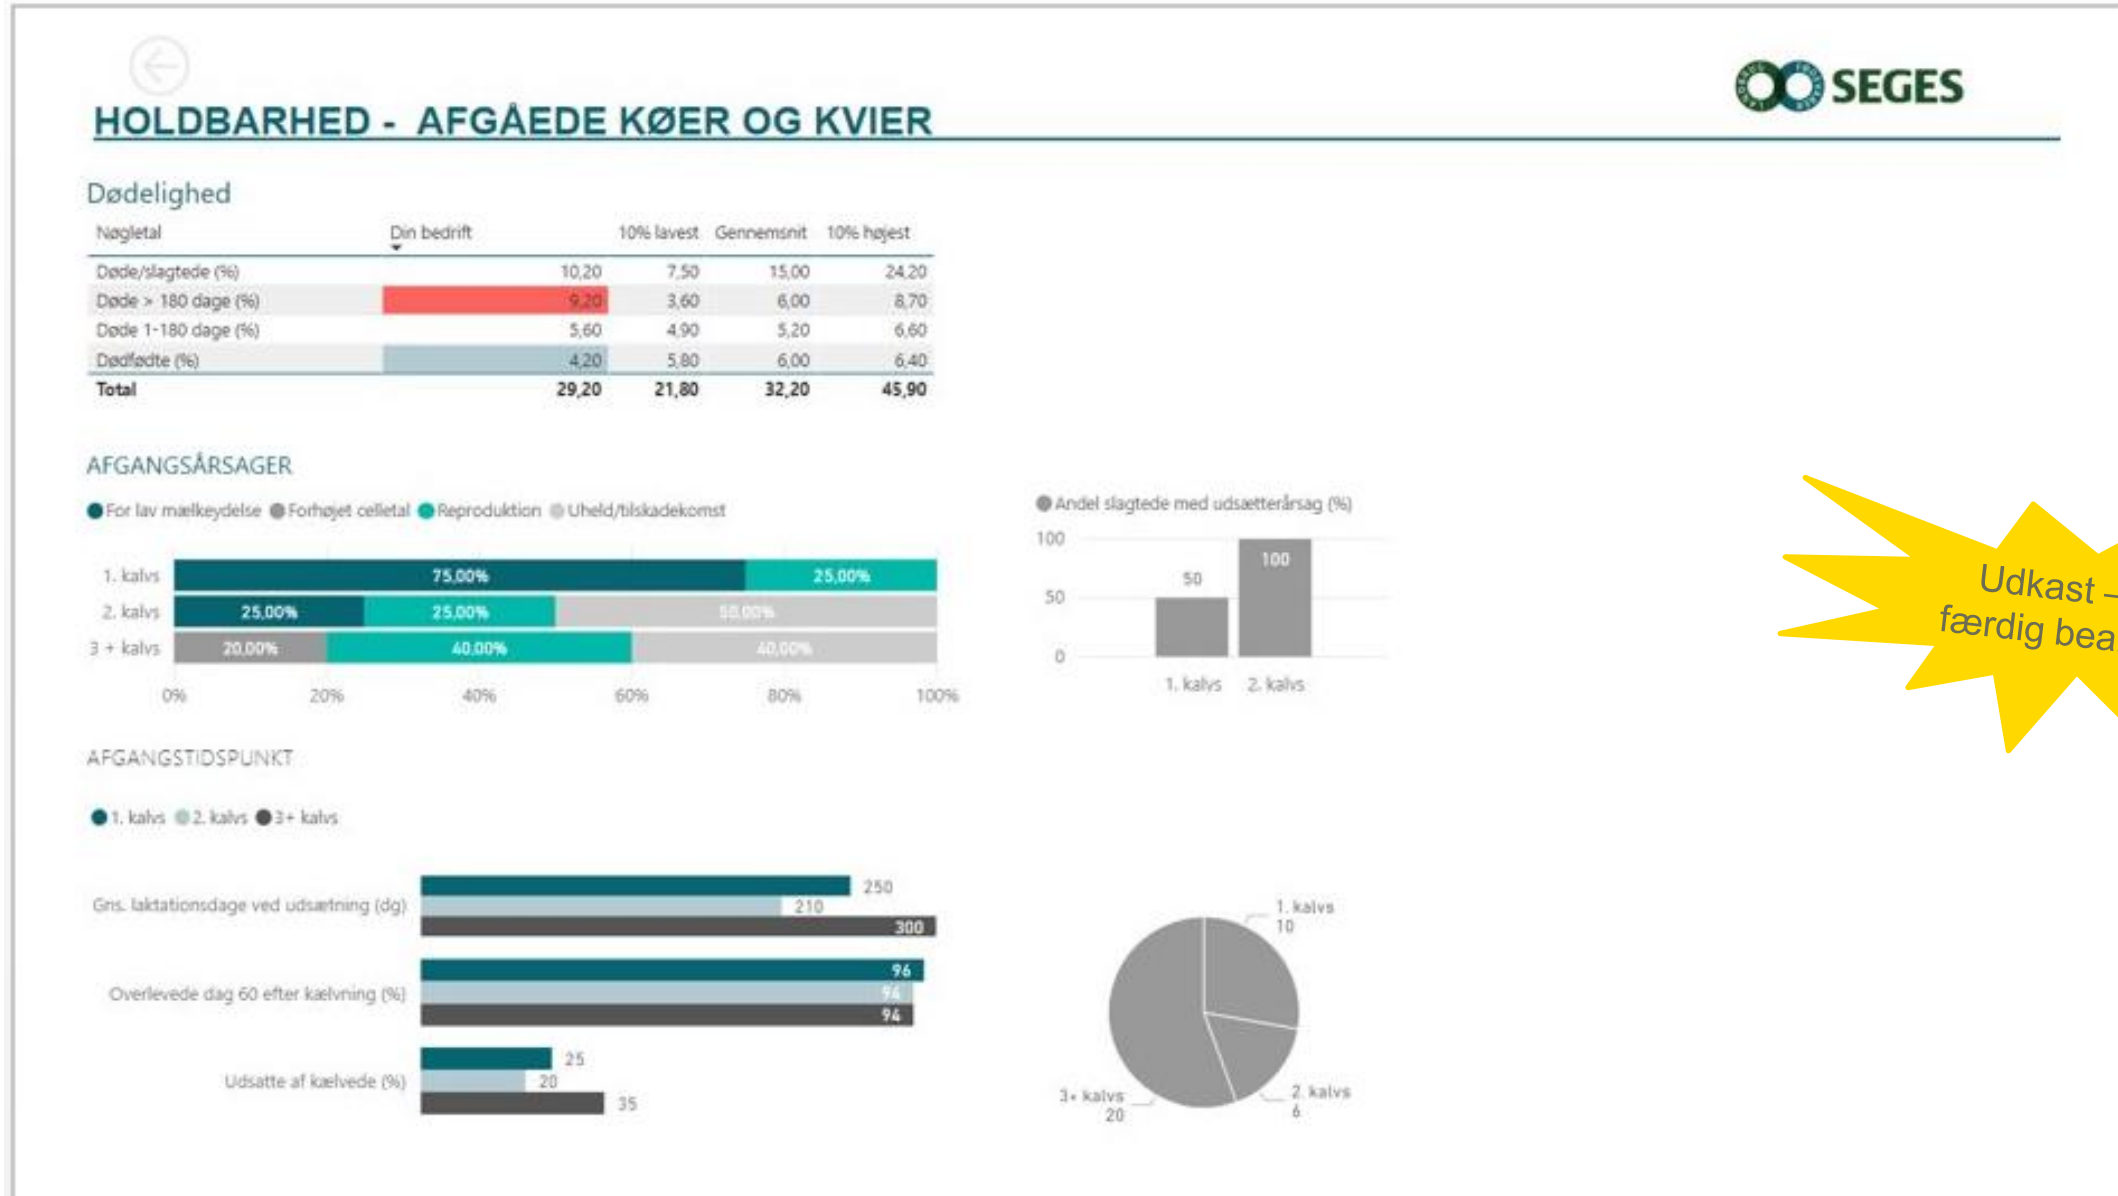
SEGES

HOLDBARHED - AFGÅEDE KØER OG KVIER

Dødelighed

| Nøgletal | Din bedrift | 10% lavest | Gennemsnit | 10% højest |
|---|---|---|---|---|
| Døde/slagtede (%) | 10,20 | 7,50 | 15,00 | 24,20 |
| Døde > 180 dage (%) | 9,20 | 3,60 | 6,00 | 8,70 |
| Døde 1-180 dage (%) | 5,60 | 4,90 | 5,20 | 6,60 |
| Dødfødte (%) | 4,20 | 5,80 | 6,00 | 6,40 |
| Total | 29,20 | 21,80 | 32,20 | 45,90 |

AFGANGSÅRSAGER

For lav mælkeydelse Forhøjet celletal Reproduktion Uheld/tilskadekomst

1. kalvs 75,00% 25,00%
2. kalvs 25,00% 25,00% 50,00%
3 + kalvs 20,00% 40,00% 40,00%

0% 20% 40% 60% 80% 100%

Andel slagtede med udsætterårsag (%)

100 50 0

50 100

1. kalvs 2. kalvs

Udkast – færdig bea

AFGANGSTIDSPUNKT

1. kalvs 2. kalvs 3+ kalvs

Gns. laktationsdage ved udsætning (dg) 250 210 300

Overlevede dag 60 efter kælvning (%) 96 96 94

Udsatte af kælvede (%) 25 20 35

1. kalvs 10
2. kalvs 6
3+ kalvs 20